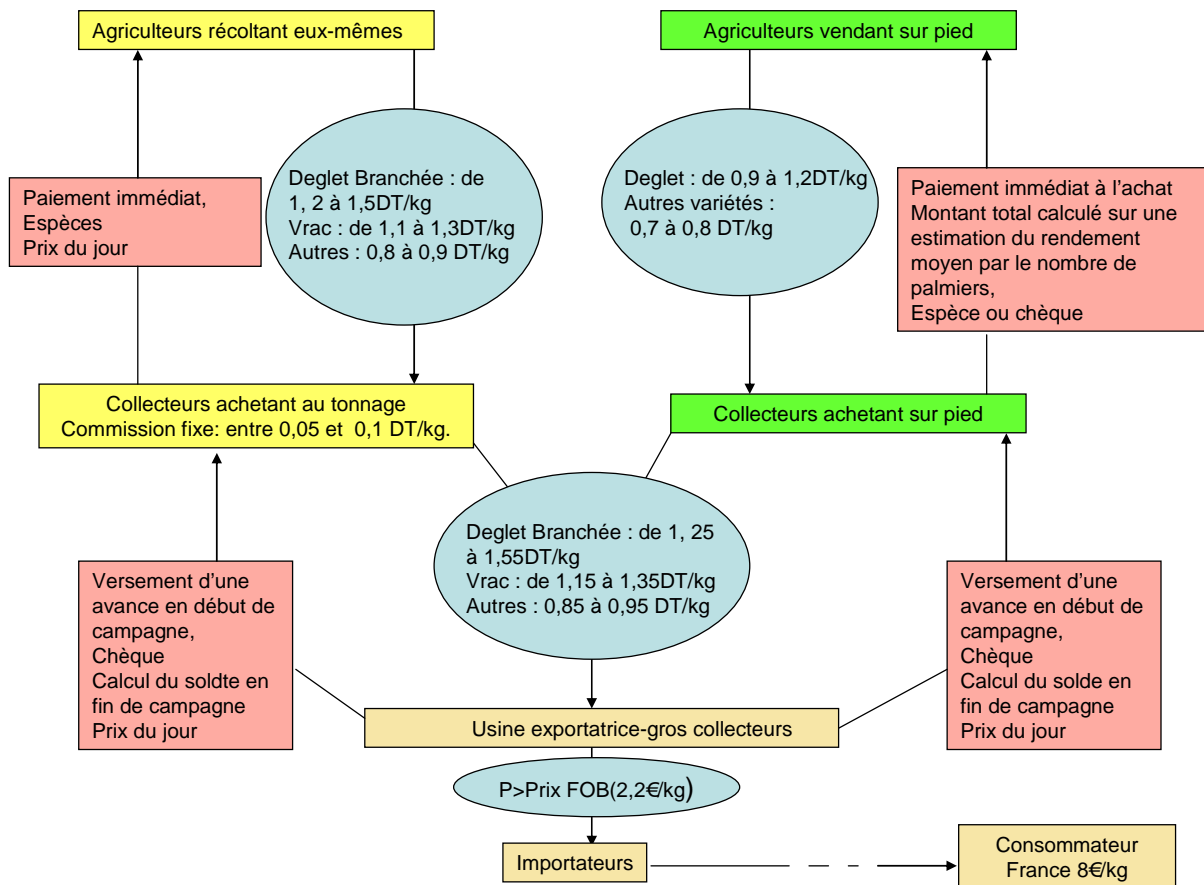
Agriculteurs récoltant eux-mêmes

Agriculteurs vendant sur pied

Paiement immédiat,
Espèces
Prix du jour

Deglet Branchée : de 1, 2 à 1,5DT/kg
Vrac : de 1,1 à 1,3DT/kg
Autres : 0,8 à 0,9 DT/kg

Deglet : de 0,9 à 1,2DT/kg
Autres variétés : 0,7 à 0,8 DT/kg

Paiement immédiat à l'achat
Montant total calculé sur une estimation du rendement moyen par le nombre de palmiers,
Espèce ou chèque

Collecteurs achetant au tonnage
Commission fixe: entre 0,05 et 0,1 DT/kg.

Collecteurs achetant sur pied

Deglet Branchée : de 1, 25 à 1,55DT/kg
Vrac : de 1,15 à 1,35DT/kg
Autres : 0,85 à 0,95 DT/kg

Versement d'une avance en début de campagne,
Chèque
Calcul du soldte en fin de campagne
Prix du jour

Versement d'une avance en début de campagne,
Chèque
Calcul du solde en fin de campagne
Prix du jour

Usine exportatrice-gros collecteurs

P>Prix FOB(2,2€/kg)

Importateurs

Consommateur
France 8€/kg